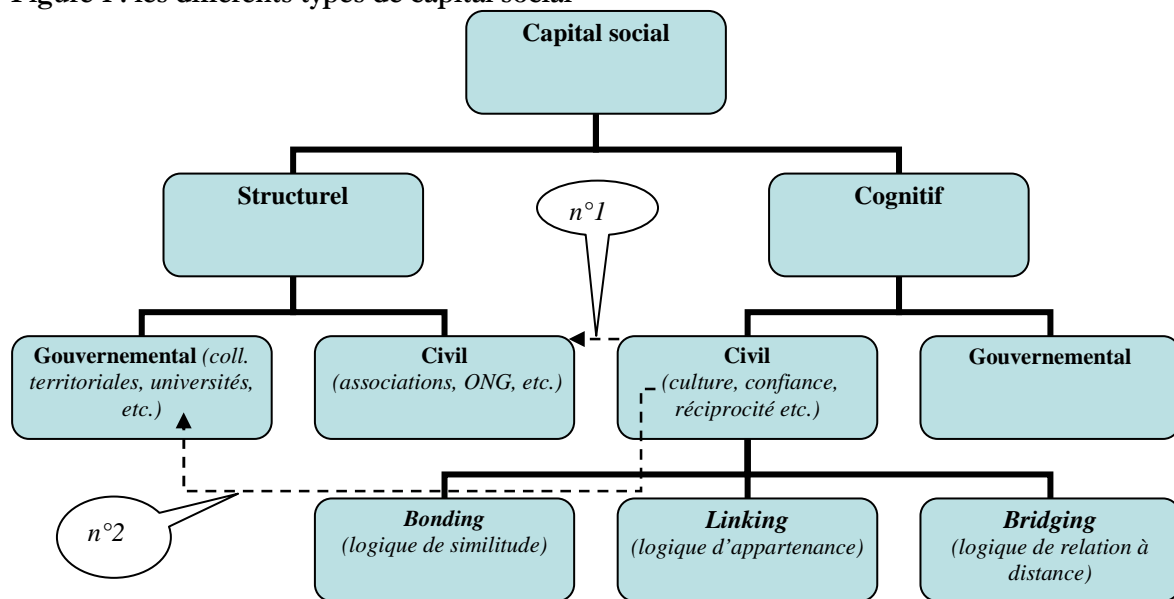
Figure 1 : les différents types de capital social

Capital social

Structurel

Cognitif

n°1

Gouvernemental (coll. territoriales, universités, etc.)

Civil (associations, ONG, etc.)

Civil (culture, confiance, réciprocité etc.)

Gouvernemental

n°2

Bonding (logique de similitude)

Linking (logique d'appartenance)

Bridging (logique de relation à distance)